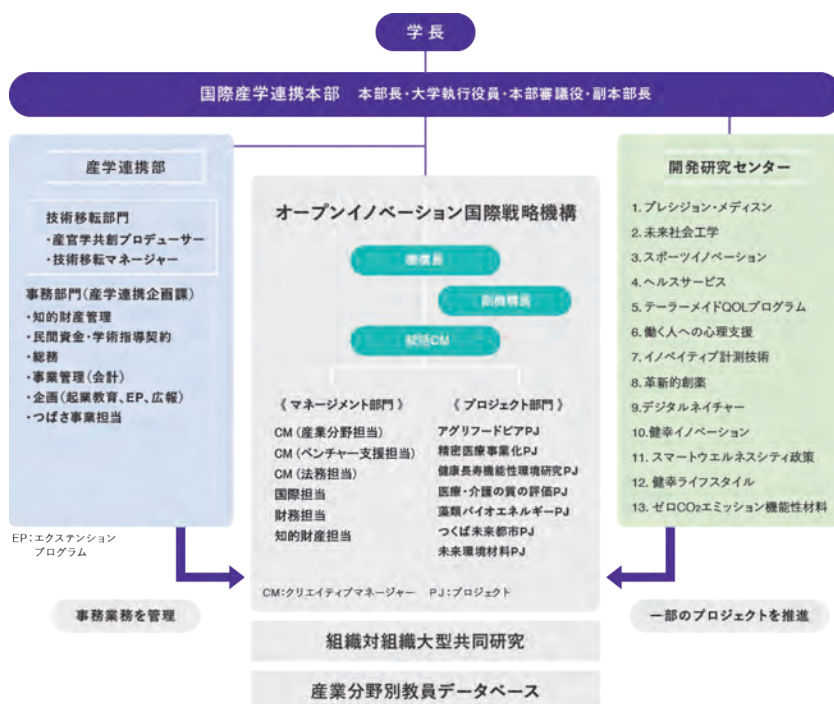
学長

国際産学連携本部　本部長・大学執行役員・本部審議役・副本部長

産学連携部

技術移転部門
・産官学共創プロデューサー
・技術移転マネージャー

事務部門（産学連携企画課）
・知的財産管理
・民間資金・学術指導契約
・総務
・事業管理（会計）
・企画（起業教育、EP、広報）
・つばさ事業担当

EP：エクステンション
プログラム

オープンイノベーション国際戦略機構

機構長

副機構長

統括CM

《マネージメント部門》
CM（産業分野担当）
CM（ベンチャー支援担当）
CM（法務担当）
国際担当
財務担当
知的財産担当

《プロジェクト部門》
アグリフードピアPJ
精密医療事業化PJ
健康長寿機能性環境研究PJ
医療・介護の質の評価PJ
藻類バイオエネルギーPJ
つくば未来都市PJ
未来環境材料PJ

CM：クリエイティブマネージャー　PJ：プロジェクト

開発研究センター

1. プレシジョン・メディスン
2. 未来社会工学
3. スポーツイノベーション
4. ヘルスサービス
5. テーラーメイドQOLプログラム
6. 働く人への心理支援
7. イノベイティブ計測技術
8. 革新的創薬
9. デジタルネイチャー
10. 健幸イノベーション
11. スマートウエルネスシティ政策
12. 健幸ライフスタイル
13. ゼロ$CO_2$エミッション機能性材料

事務業務を管理

一部のプロジェクトを推進

組織対組織大型共同研究

産業分野別教員データベース